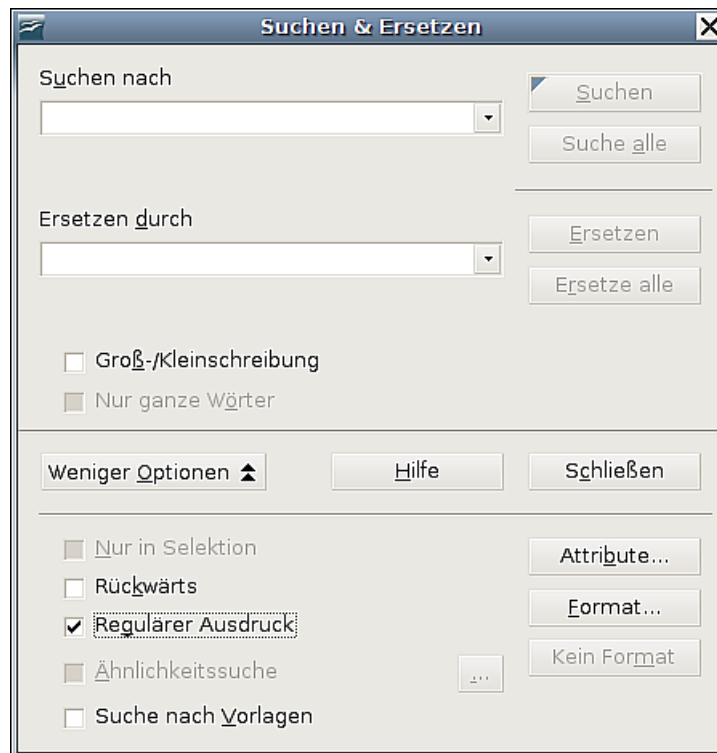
Suchen & Ersetzen

Suchen nach

Suchen

Suche alle

Ersetzen durch

Ersetzen

Ersetze alle

Groß-/Kleinschreibung

Nur ganze Wörter

Weniger Optionen

Hilfe

Schließen

Nur in Selektion

Rückwärts

Regulärer Ausdruck

Ähnlichkeitssuche

...

Suche nach Vorlagen

Attribute...

Format...

Kein Format